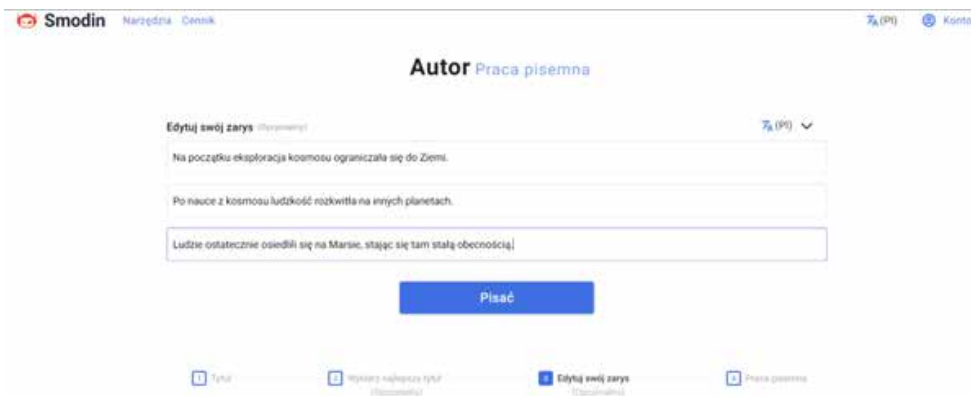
Smodin Narzędzia Cennik

(Pl) Konto

Autor Praca pisemna

Edytuj swój zarys (Opcjonalny)

(Pl)

Na początku eksploracja kosmosu ograniczała się do Ziemi.

Po nauce z kosmosu ludzkość rozkwitła na innych planetach.

Ludzie ostatecznie osiedlili się na Marsie, stając się tam stałą obecnością.

Pisać

1 Tytuł

2 Wybierz najlepszy tytuł (Opcjonalny)

3 Edytuj swój zarys (Opcjonalny)

4 Praca pisemna